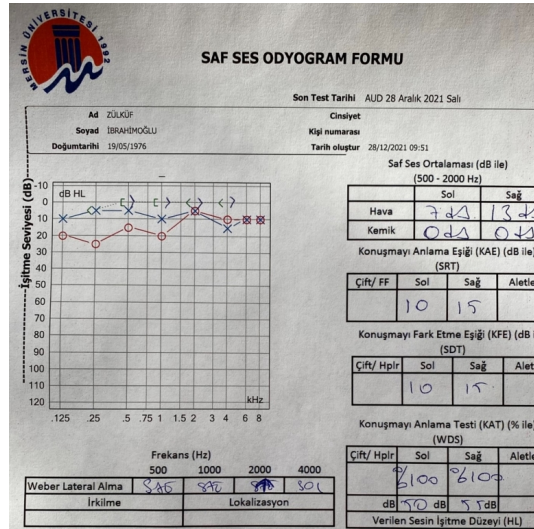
MERSİN ÜNİVERSİTESİ 1992

SAF SES ODYOGRAM FORMU

Son Test Tarihi AUD 28 Aralık 2021 Salı

Ad ZÜLKÜF
Soyad İBRAHİMOĞLU
Doğumtarihi 19/05/1976

Cinsiyet
Kişi numarası
Tarih oluştur 28/12/2021 09:51

İşitme Seviyesi (dB)

dB HL

-10
0
10
20
30
40
50
60
70
80
90
100
110
120

kHz

.125 .25 .5 .75 1 1.5 2 3 4 6 8

Frekans (Hz)

| | 500 | 1000 | 2000 | 4000 |
|---|---|---|---|---|
| Weber Lateral Alma | SAG | SAG | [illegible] | SOL |
| İrkilme | Lokalizasyon | | | |

Saf Ses Ortalaması (dB ile)
(500 - 2000 Hz)

| | Sol | Sağ |
|---|---|---|
| Hava | 7 dB | 13 dB |
| Kemik | 0 dB | 0 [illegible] |

Konuşmayı Anlama Eşiği (KAE) (dB ile)
(SRT)

| Çift/ FF | Sol | Sağ | Aletle |
|---|---|---|---|
| | 10 | 15 | |

Konuşmayı Fark Etme Eşiği (KFE) (dB i
(SDT)

| Çift/ Hplr | Sol | Sağ | Alet |
|---|---|---|---|
| | 10 | 15 | |

Konuşmayı Anlama Testi (KAT) (% ile)
(WDS)

| Çift/ Hplr | Sol | Sağ | Aletle |
|---|---|---|---|
| | %100 | %100 | |
| | dB 50 dB | 55 dB | |

Verilen Sesin İşitme Düzeyi (HL)